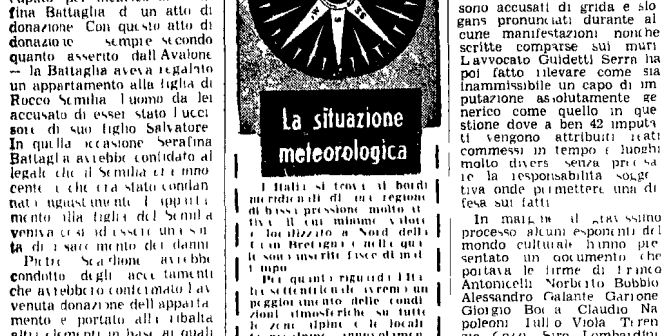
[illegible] fina Battaglia di un atto di donazione Con questo atto di donazione sempre secondo quanto asserito dall'Avalone — la Battaglia aveva regalato un appartamento alla figlia di Rocco Semilia l'uomo da lei accusato di esser stato l'ucci sore di suo figlio Salvatore In quella occasione Serafina Battaglia avrebbe confidato al legale che il Semilia era inno cente e che era stato condan nato ingiustamente l'appartamento alla figlia del Semilia veniva così ad essere una sp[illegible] di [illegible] dei danni

Pietro Scaglione avrebbe condotto degli accertamenti che avrebbero confermato l'avvenuta donazione dell'apparta mento e portato alla ribalta altri elementi in base ai quali

La situazione meteorologica

I Italia si trova ai bordi meridionali di una regione di bassa pressione molto vasta il cui minimo valore è localizzato a Nord della Gran Bretagna e nelle qua li sono inserite fasce di mal tempo

Per quanto riguarda l'Ita lia settentrionale avremo un peggioramento delle condi zioni atmosferiche su tutte le zone alpine e le località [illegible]

sono accusati di grida e slo gans pronunciati durante al cune manifestazioni nonché scritte comparse sui muri L avvocato Guidetti Serra ha poi fatto rilevare come sia inammissibile un capo di im putazione assolutamente ge nerico come quello in que stione dove a ben 42 imputa ti vengono attribuiti reati commessi in tempo e luoghi molto diversi senza precisa re la responsabilità soggetti va onde permettere una di fesa sui fatti

In margine al gravissimo processo alcuni esponenti del mondo culturale hanno pre sentato un documento che portava le firme di Franco Antonicelli Norberto Bobbio Alessandro Galante Garrone Giorgio Bocca Claudio Na poleoni Italo Viola Teren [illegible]